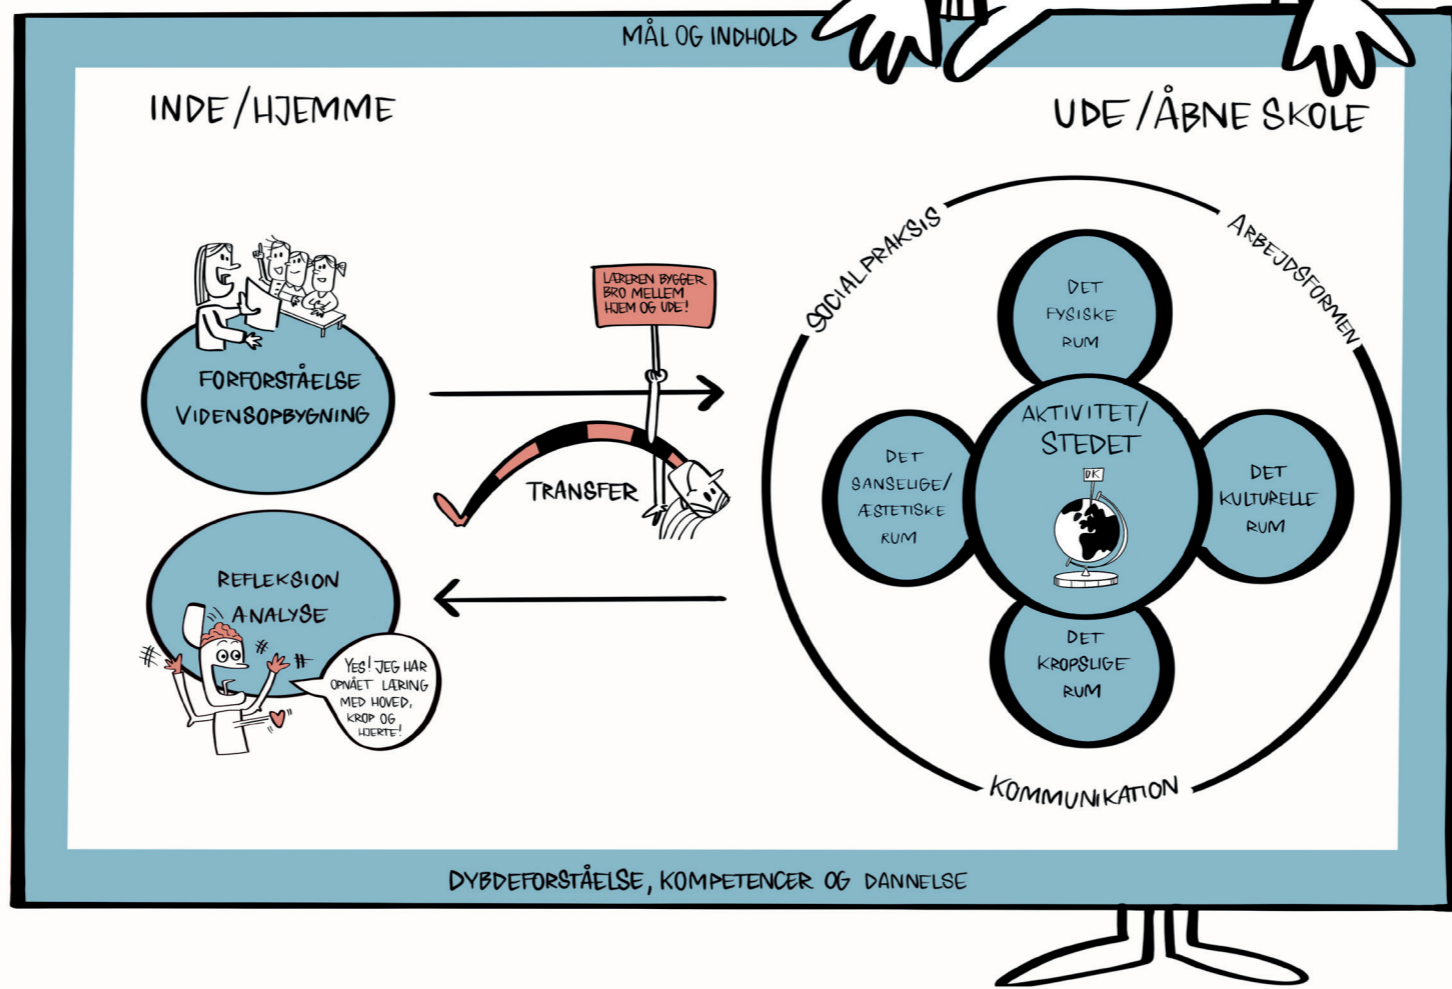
MÅL OG INDHOLD

INDE / HJEMME

UDE / ÅBNE SKOLE

FORFORSTÅELSE
VIDENSOPBYGNING

LÆREREN BYGGER BRO MELLEM HJEM OG UDE!

TRANSFER

REFLEKSION
ANALYSE

YES! JEG HAR OPNÅET LÆRING MED HOVED, KROP OG HJERTE!

SOCIAL PRAKSIS

ARBEJDSFORMEN

DET FYSISKE RUM

AKTIVITET/ STEDET

DK

DET SANSELIGE/ ÆSTETISKE RUM

DET KULTURELLE RUM

DET KROPSLIGE RUM

KOMMUNIKATION

DYBDEFORSTÅELSE, KOMPETENCER OG DANNELSE